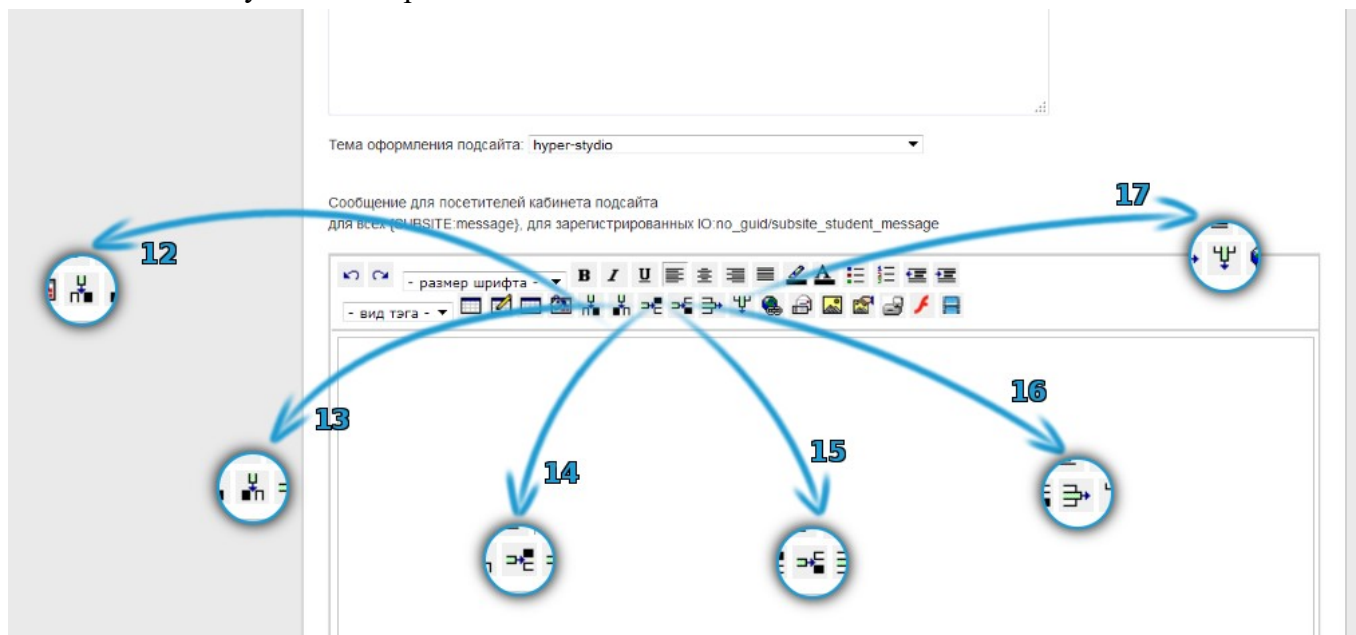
Тема оформления подсайта: hyper-stydio

Сообщение для посетителей кабинета подсайта
для всех {SUBSITE:message}, для зарегистрированных IO:no_guid/subsite_student_message

17

12

- размер шрифта -

B I U

- вид тэга -

13

16

14

15